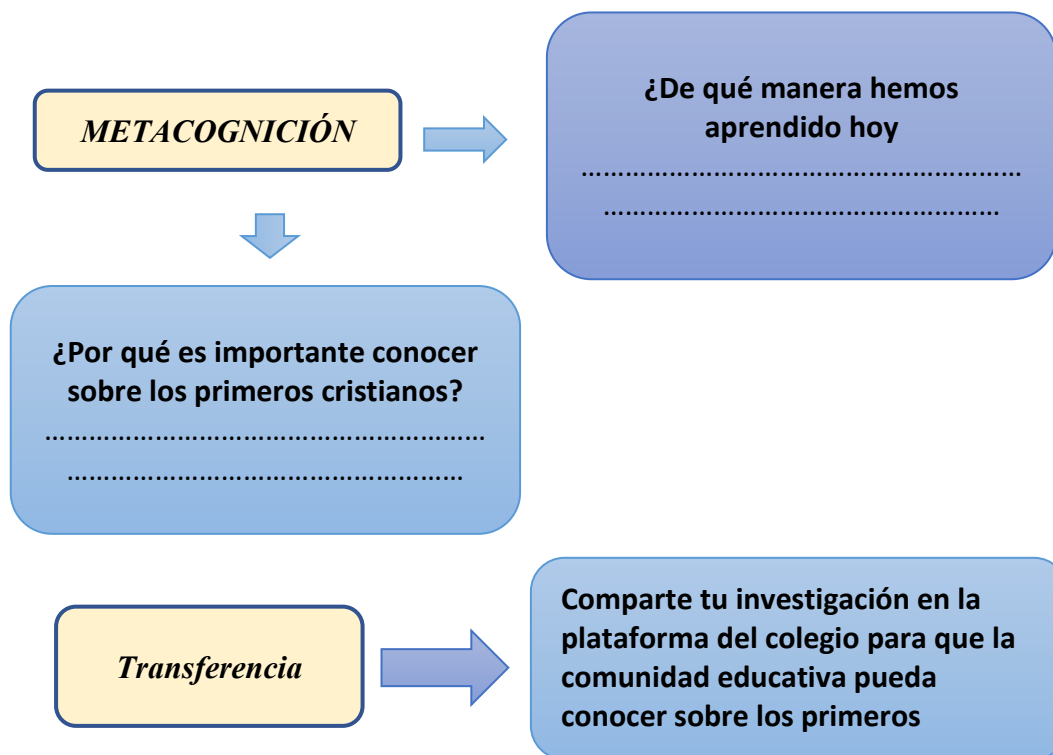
METACOGNICIÓN

¿De qué manera hemos aprendido hoy

……………………………………………………
………………………………………………

¿Por qué es importante conocer sobre los primeros cristianos?

……………………………………………………
………………………………………………

Transferencia

Comparte tu investigación en la plataforma del colegio para que la comunidad educativa pueda conocer sobre los primeros